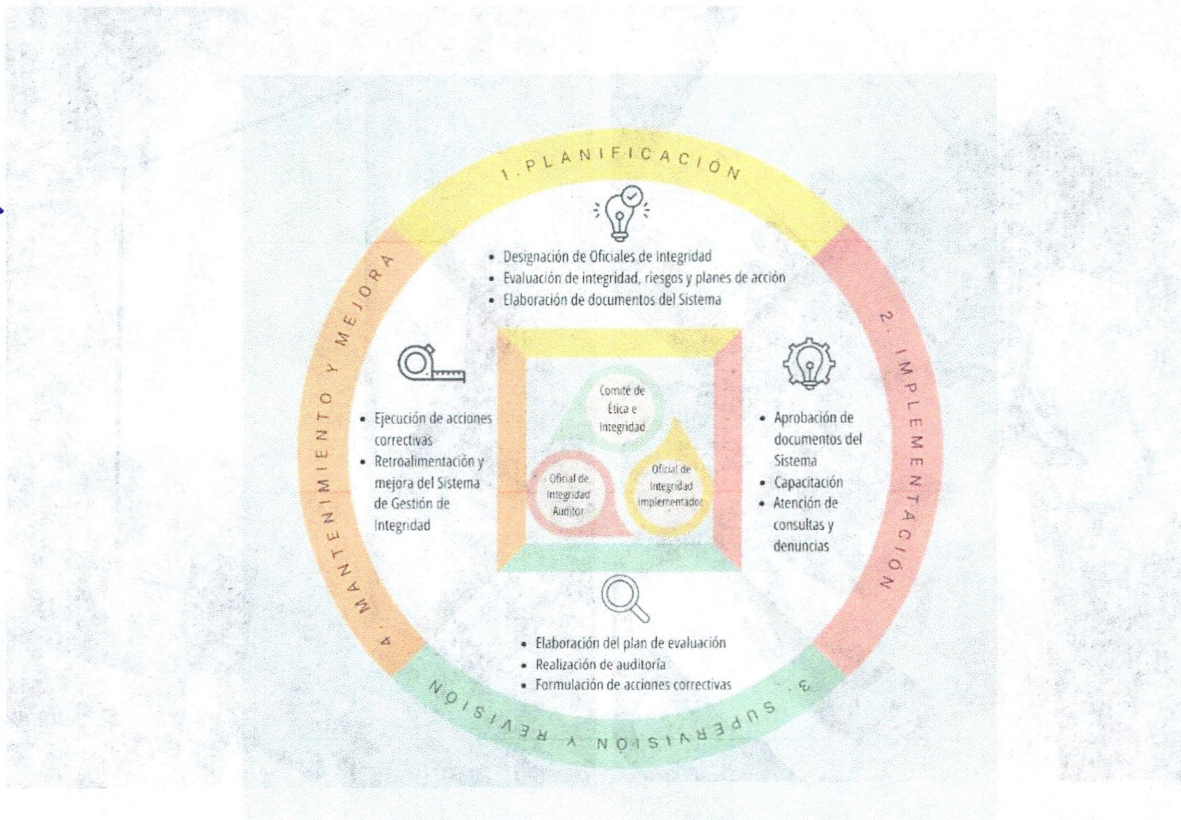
1. PLANIFICACIÓN

• Designación de Oficiales de Integridad
• Evaluación de integridad, riesgos y planes de acción
• Elaboración de documentos del Sistema

2. IMPLEMENTACIÓN

• Aprobación de documentos del Sistema
• Capacitación
• Atención de consultas y denuncias

3. SUPERVISIÓN Y REVISIÓN

• Elaboración del plan de evaluación
• Realización de auditoría
• Formulación de acciones correctivas

4. MANTENIMIENTO Y MEJORA

• Ejecución de acciones correctivas
• Retroalimentación y mejora del Sistema de Gestión de Integridad

Comité de Ética e Integridad

Oficial de Integridad Auditor

Oficial de Integridad implementador